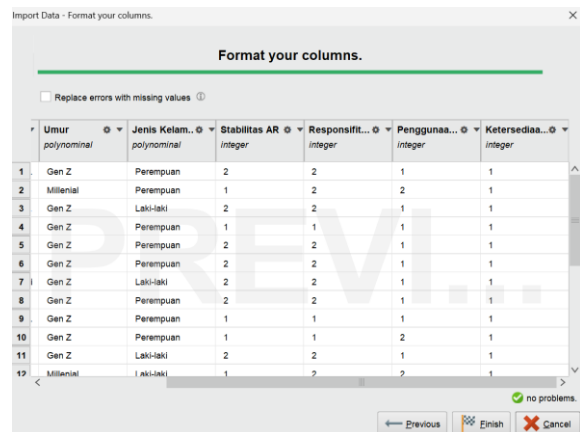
Import Data - Format your columns.

Format your columns.

Replace errors with missing values

| | Umur polynominal | Jenis Kelam.. polynominal | Stabilitas AR integer | Responsifit... integer | Penggunaa... integer | Ketersediaa... integer |
|---|---|---|---|---|---|---|
| 1 | Gen Z | Perempuan | 2 | 2 | 1 | 1 |
| 2 | Millenial | Perempuan | 1 | 2 | 2 | 1 |
| 3 | Gen Z | Laki-laki | 2 | 2 | 1 | 1 |
| 4 | Gen Z | Perempuan | 1 | 1 | 1 | 1 |
| 5 | Gen Z | Perempuan | 2 | 2 | 1 | 1 |
| 6 | Gen Z | Perempuan | 2 | 2 | 1 | 1 |
| 7 | Gen Z | Laki-laki | 2 | 2 | 1 | 1 |
| 8 | Gen Z | Perempuan | 2 | 2 | 1 | 1 |
| 9 | Gen Z | Perempuan | 1 | 1 | 1 | 1 |
| 10 | Gen Z | Perempuan | 1 | 1 | 2 | 1 |
| 11 | Gen Z | Laki-laki | 2 | 2 | 1 | 1 |
| 12 | Millenial | Laki-laki | 1 | 2 | 2 | 1 |

PREVI...

no problems.

Previous Finish Cancel